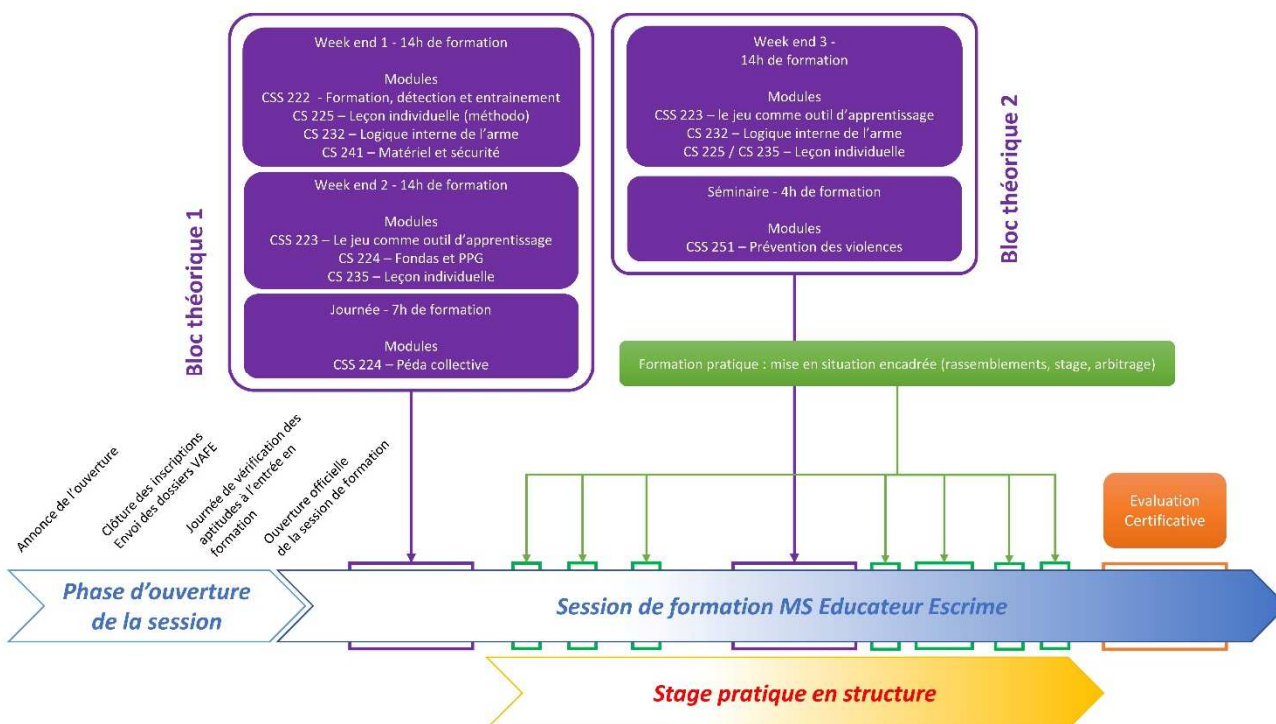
Week end 1 - 14h de formation

Modules
CSS 222 - Formation, détection et entrainement
CS 225 – Leçon individuelle (méthodo)
CS 232 – Logique interne de l'arme
CS 241 – Matériel et sécurité

Week end 2 - 14h de formation

Modules
CSS 223 – Le jeu comme outil d'apprentissage
CS 224 – Fondas et PPG
CS 235 – Leçon individuelle

Journée - 7h de formation

Modules
CSS 224 – Péda collective

Bloc théorique 1

Week end 3 - 14h de formation

Modules
CSS 223 – le jeu comme outil d'apprentissage
CS 232 – Logique interne de l'arme
CS 225 / CS 235 – Leçon individuelle

Séminaire - 4h de formation

Modules
CSS 251 – Prévention des violences

Bloc théorique 2

Formation pratique : mise en situation encadrée (rassemblements, stage, arbitrage)

Annonce de l'ouverture

Clôture des inscriptions
Envoi des dossiers VAFE

Journée de vérification des aptitudes à l'entrée en formation

Ouverture officielle de la session de formation

Evaluation Certificative

Phase d'ouverture de la session

Session de formation MS Educateur Escrime

Stage pratique en structure